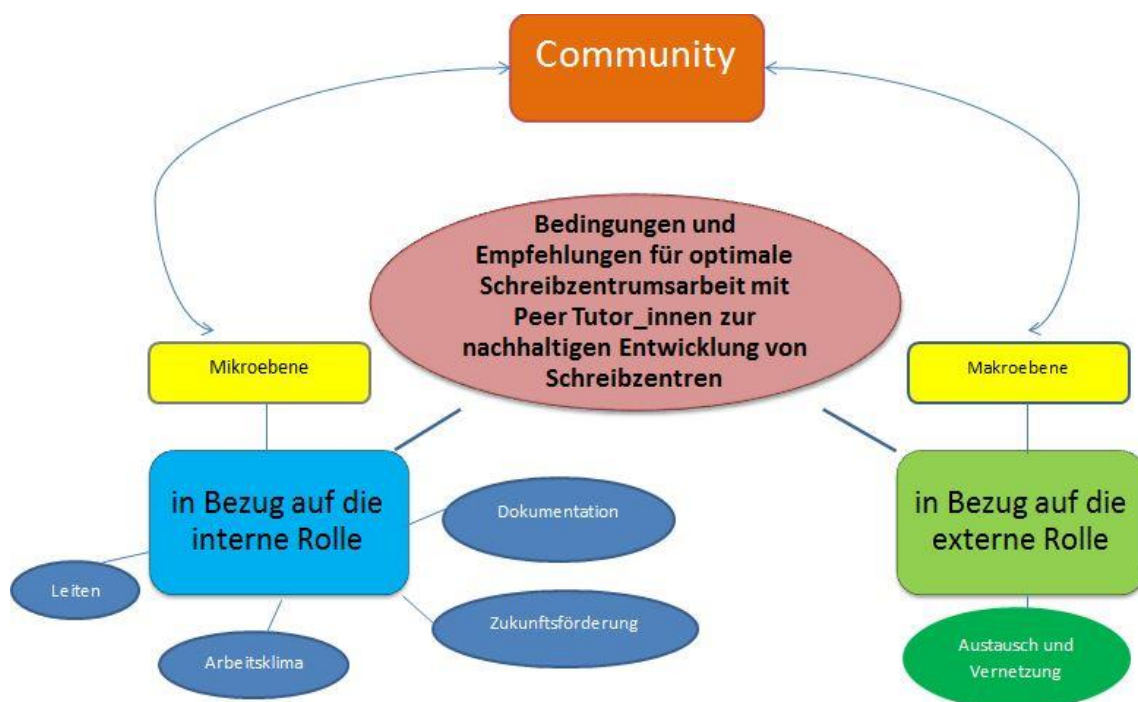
Community

Bedingungen und Empfehlungen für optimale Schreibzentrumsarbeit mit Peer Tutor_innen zur nachhaltigen Entwicklung von Schreibzentren

Mikroebene

in Bezug auf die interne Rolle

Leiten

Arbeitsklima

Dokumentation

Zukunftsförderung

Makroebene

in Bezug auf die externe Rolle

Austausch und Vernetzung